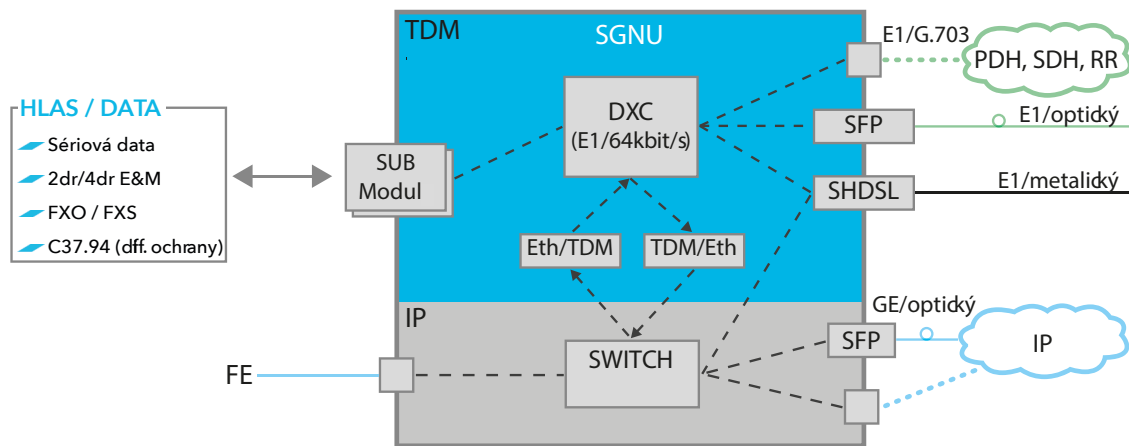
TDM

SGNU

E1/G.703

PDH, SDH, RR

HLAS / DATA

Sériová data

2dr/4dr E&M

FXO / FXS

C37.94 (dff. ochrany)

DXC
(E1/64kbit/s)

SFP

E1/optický

SUB
Modul

SHDSL

E1/metalický

Eth/TDM

TDM/Eth

IP

GE/optický

SFP

IP

FE

SWITCH